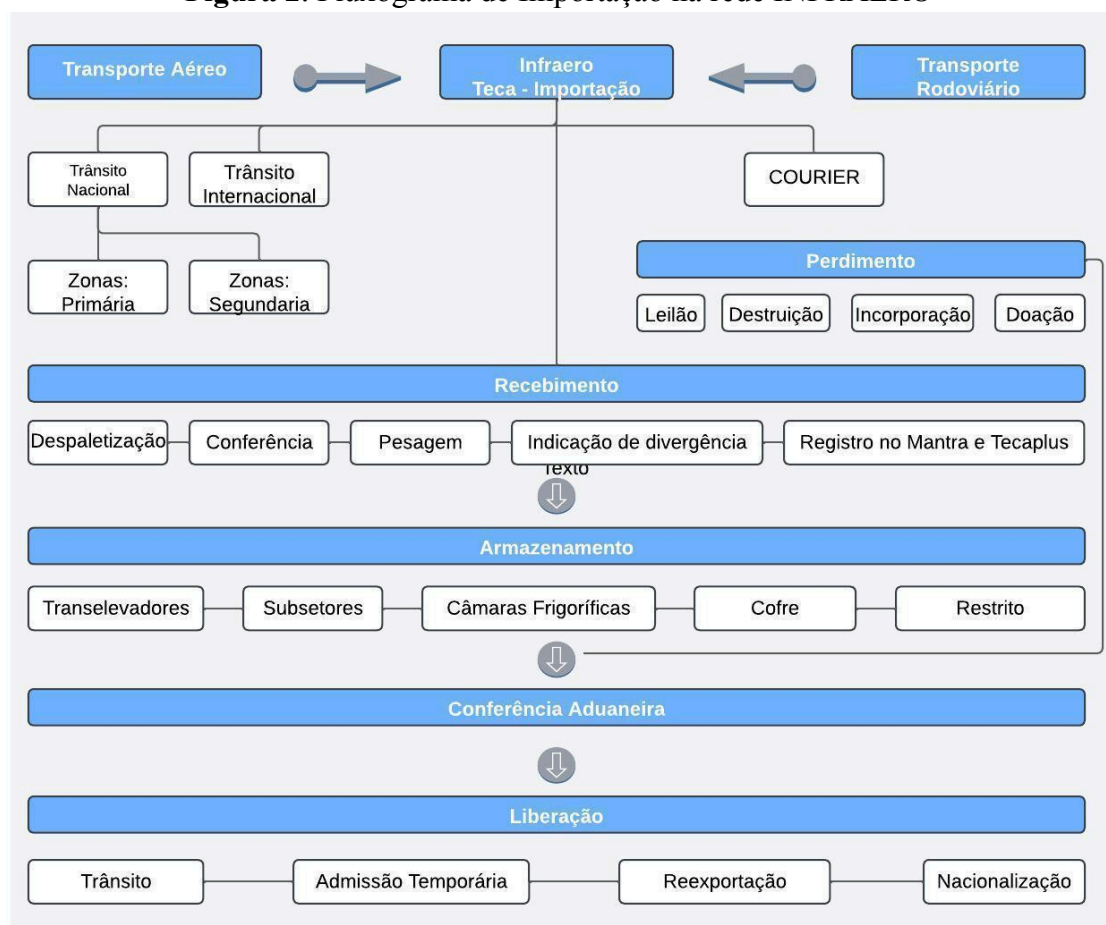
Figura 2. Fluxograma de importação na rede INFRAERO

Transporte Aéreo

Infraero
Teca - Importação

Transporte
Rodoviário

Trânsito
Nacional

Trânsito
Internacional

COURIER

Zonas:
Primária

Zonas:
Segundaria

Perdimento

Leilão

Destruição

Incorporação

Doação

Recebimento

Despaletização

Conferência

Pesagem

Indicação de divergência

Registro no Mantra e Tecaplus

Texto

Armazenamento

Transelevadores

Subsetores

Câmaras Frigoríficas

Cofre

Restrito

Conferência Aduaneira

Liberação

Trânsito

Admissão Temporária

Reexportação

Nacionalização